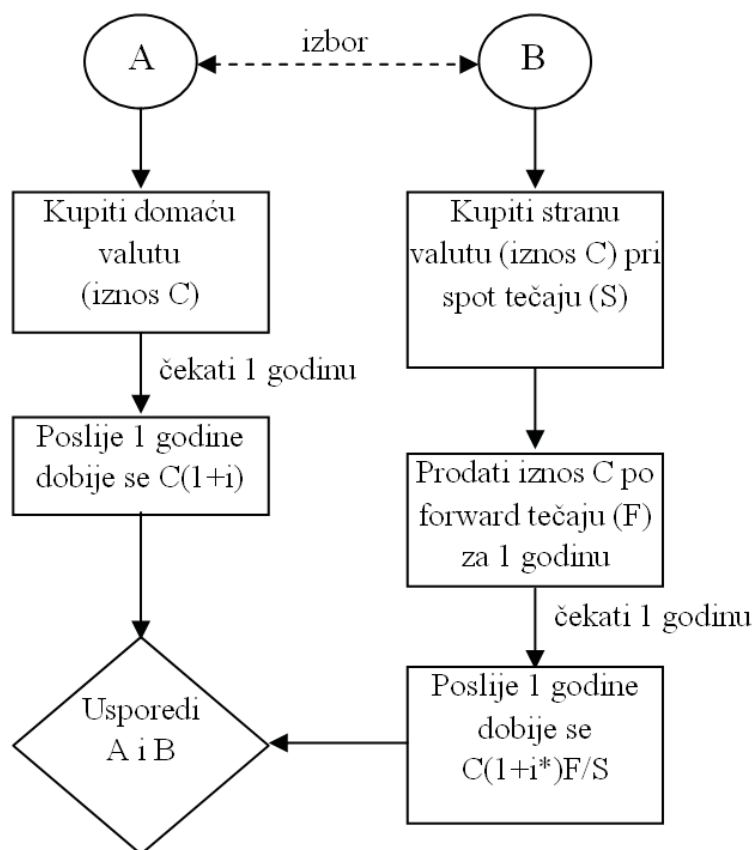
A

izbor

B

Kupiti domaću valutu (iznos C)

čekati 1 godinu

Poslije 1 godine dobije se C(1+i)

Kupiti stranu valutu (iznos C) pri spot tečaju (S)

Prodati iznos C po forward tečaju (F) za 1 godinu

čekati 1 godinu

Poslije 1 godine dobije se C(1+i*)F/S

Usporedi A i B